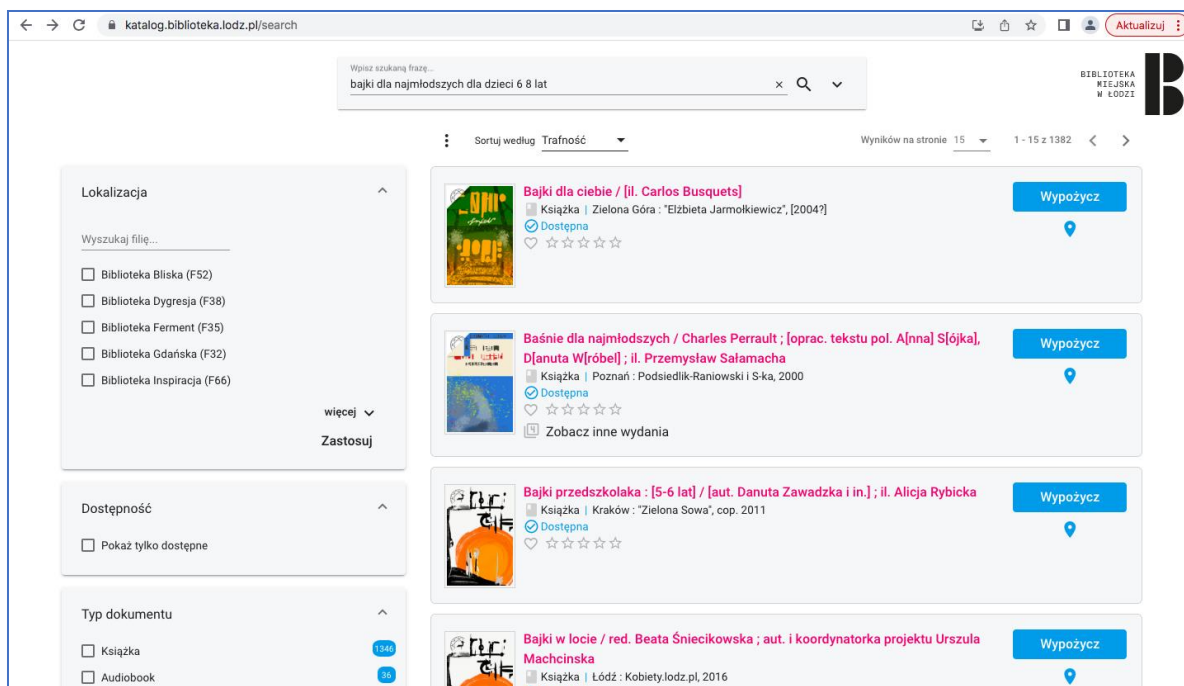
katalog.biblioteka.lodz.pl/search

Aktualizuj

Wpisz szukaną frazę...
bajki dla najmłodszych dla dzieci 6 8 lat

BIBLIOTEKA MIEJSKA W ŁODZI

Sortuj według Trafność

Wyników na stronie 15

1 - 15 z 1382

Lokalizacja

Wyszukaj filię...

Biblioteka Bliska (F52)
Biblioteka Dygresja (F38)
Biblioteka Ferment (F35)
Biblioteka Gdańska (F32)
Biblioteka Inspiracja (F66)

więcej

Zastosuj

Dostępność

Pokaż tylko dostępne

Typ dokumentu

Książka 1346
Audiobook 36

Bajki dla ciebie / [il. Carlos Busquets]
Książka | Zielona Góra : "Elżbieta Jarmołkiewicz", [2004?]
Dostępna

Wypożycz

Baśnie dla najmłodszych / Charles Perrault ; [oprac. tekstu pol. A[nna] S[ójka], D[anuta W[róbel] ; il. Przemysław Sałamacha
Książka | Poznań : Podsiedlik-Raniowski i S-ka, 2000
Dostępna
Zobacz inne wydania

Wypożycz

Bajki przedszkolaka : [5-6 lat] / [aut. Danuta Zawadzka i in.] ; il. Alicja Rybicka
Książka | Kraków : "Zielona Sowa", cop. 2011
Dostępna

Wypożycz

Bajki w locie / red. Beata Śniecikowska ; aut. i koordynatorka projektu Urszula Machcinska
Książka | Łódź : Kobiety.lodz.pl, 2016

Wypożycz